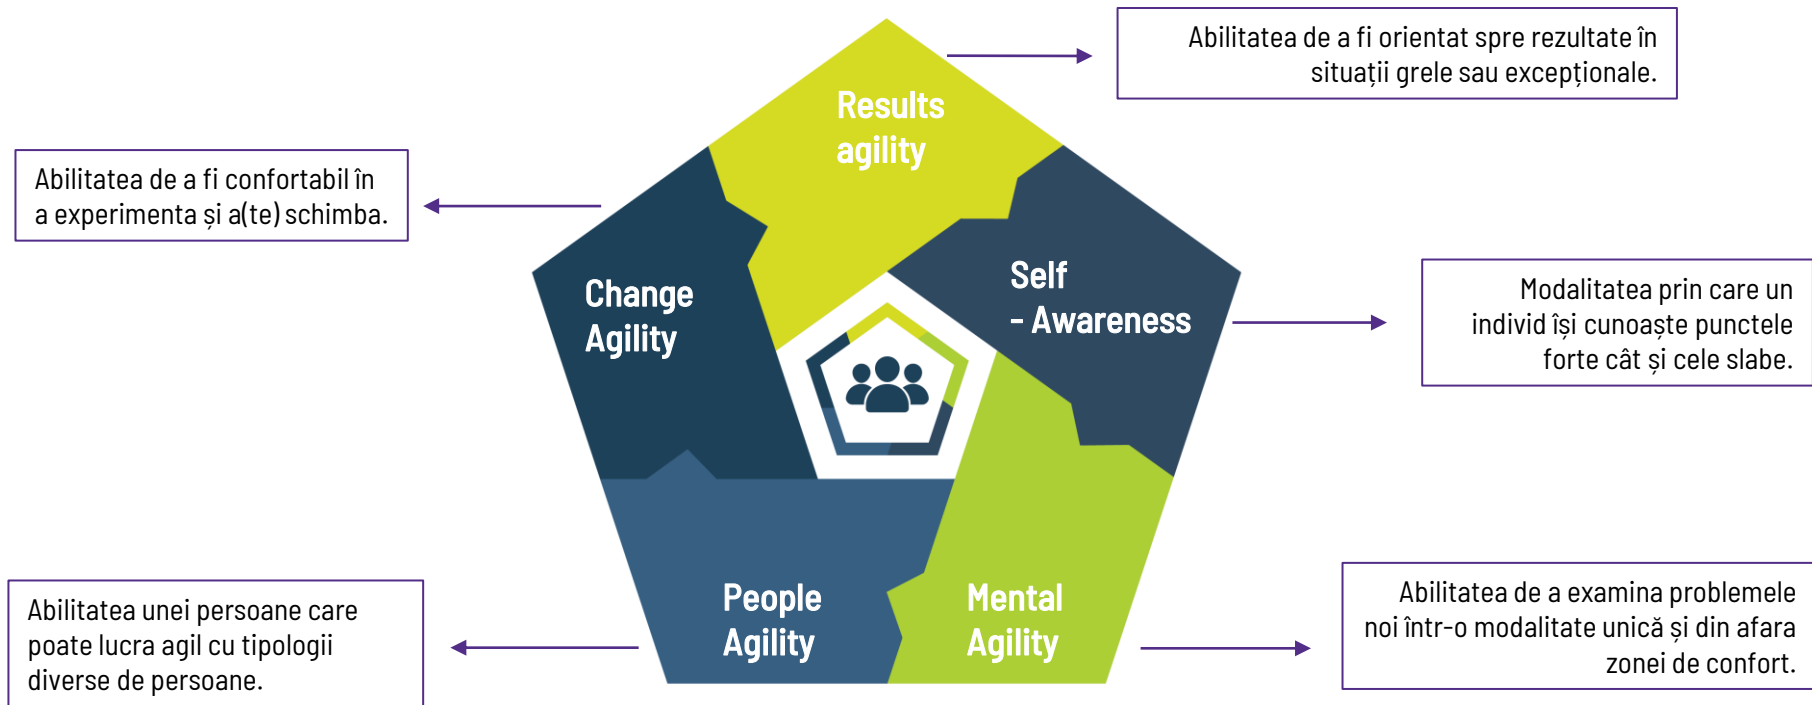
Abilitatea de a fi orientat spre rezultate în situații grele sau excepționale.

Abilitatea de a fi confortabil în a experimenta și a(te) schimba.

Results agility

Change Agility

Self - Awareness

Modalitatea prin care un individ își cunoaște punctele forte cât și cele slabe.

People Agility

Mental Agility

Abilitatea unei persoane care poate lucra agil cu tipologii diverse de persoane.

Abilitatea de a examina problemele noi într-o modalitate unică și din afara zonei de confort.